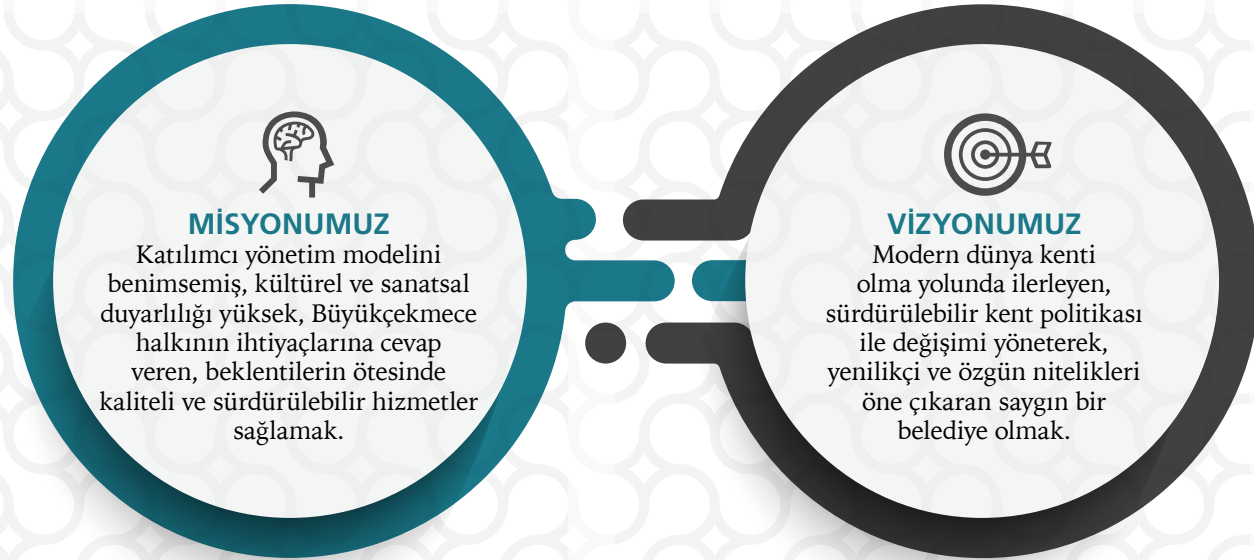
MİSYONUMUZ

Katılımcı yönetim modelini benimsemiş, kültürel ve sanatsal duyarlılığı yüksek, Büyükçekmece halkının ihtiyaçlarına cevap veren, beklentilerin ötesinde kaliteli ve sürdürülebilir hizmetler sağlamak.

VİZYONUMUZ

Modern dünya kenti olma yolunda ilerleyen, sürdürülebilir kent politikası ile değişimi yöneterek, yenilikçi ve özgün nitelikleri öne çıkaran saygın bir belediye olmak.